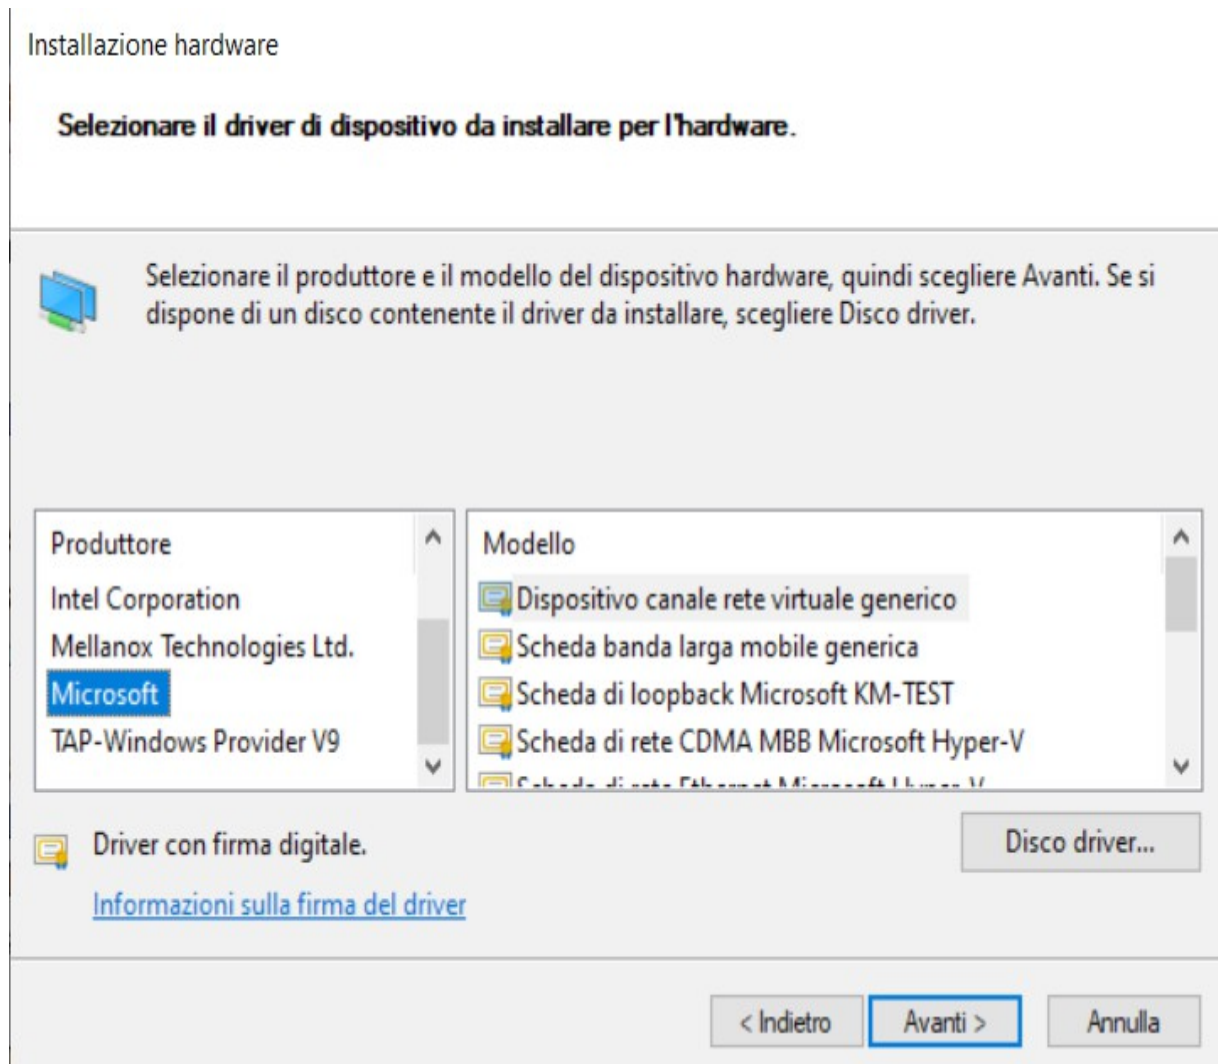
Installazione hardware

Selezionare il driver di dispositivo da installare per l'hardware.

Selezionare il produttore e il modello del dispositivo hardware, quindi scegliere Avanti. Se si dispone di un disco contenente il driver da installare, scegliere Disco driver.

Produttore
Intel Corporation
Mellanox Technologies Ltd.
Microsoft
TAP-Windows Provider V9

Modello
Dispositivo canale rete virtuale generico
Scheda banda larga mobile generica
Scheda di loopback Microsoft KM-TEST
Scheda di rete CDMA MBB Microsoft Hyper-V
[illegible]

Driver con firma digitale.

Informazioni sulla firma del driver

Disco driver...

< Indietro
Avanti >
Annulla